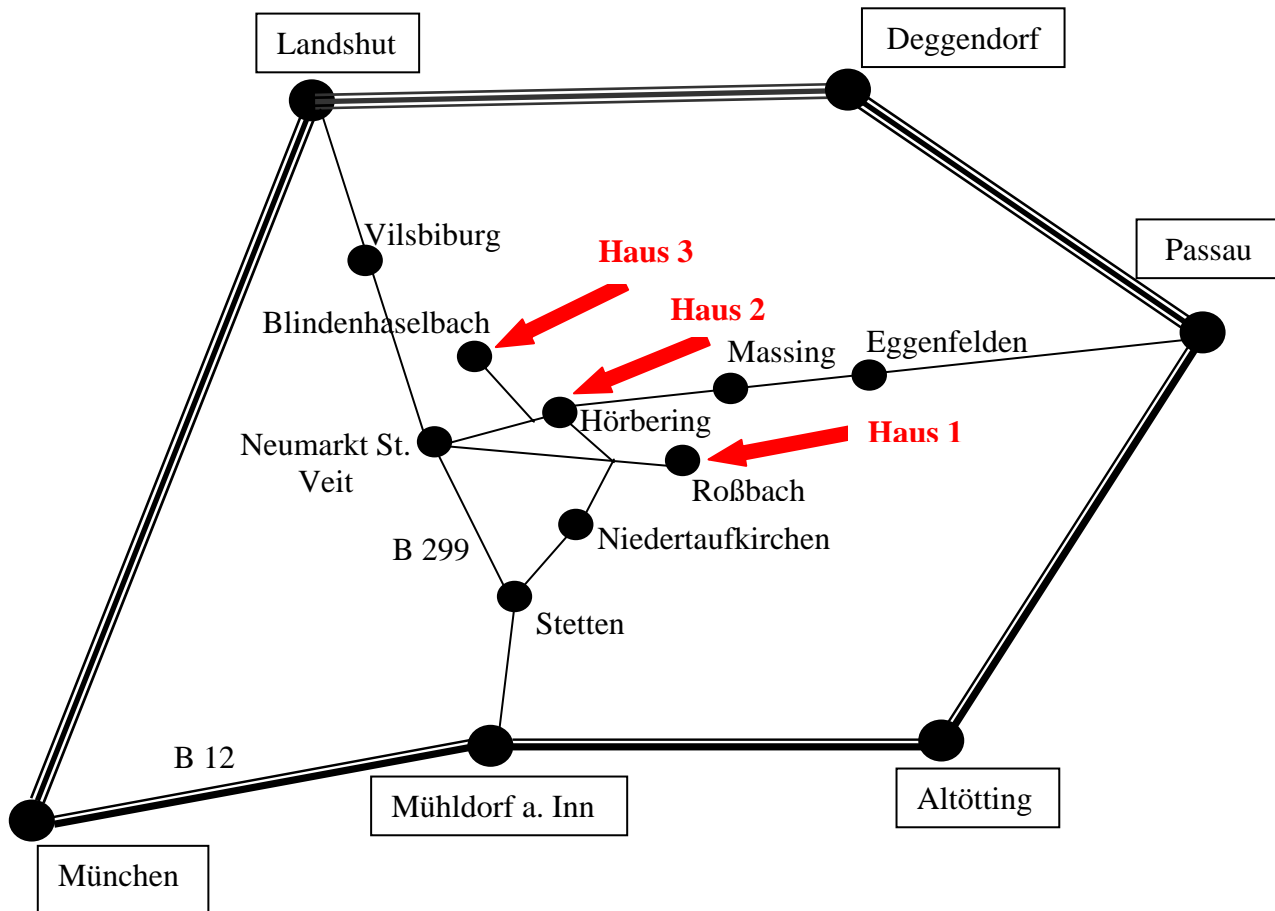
Landshut

Deggendorf

Passau

Vilsbiburg

Haus 3

Haus 2

Blindenhaselbach

Massing

Eggenfelden

Hörbering

Haus 1

Neumarkt St. Veit

Roßbach

Niedertaufkirchen

B 299

Stetten

B 12

Mühldorf a. Inn

Altötting

München